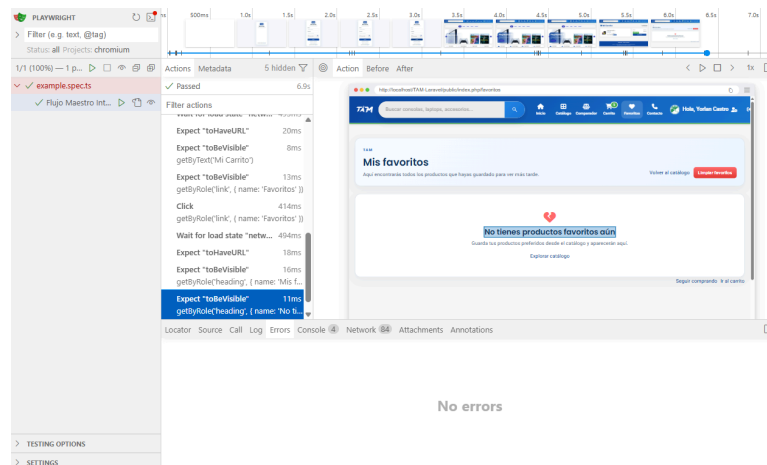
PLAYWRIGHT

Filter (e.g. text, @tag)

Status: all Projects: chromium

1/1 (100%) — 1 p...

example.spec.ts

Flujo Maestro Int...

TESTING OPTIONS

SETTINGS

0s 500ms 1.0s 1.5s 2.0s 2.5s 3.0s 3.5s 4.0s 4.5s 5.0s 5.5s 6.0s 6.5s 7.0s

Actions Metadata 5 hidden

Passed 6.9s

Filter actions

Wait for load state "netw... 455ms

Expect "toHaveURL" 20ms

Expect "toBeVisible" 8ms
getByText('Mi Carrito')

Expect "toBeVisible" 13ms
getByRole('link', { name: 'Favoritos' })

Click 414ms
getByRole('link', { name: 'Favoritos' })

Wait for load state "netw... 494ms

Expect "toHaveURL" 18ms

Expect "toBeVisible" 16ms
getByRole('heading', { name: 'Mis f...

Expect "toBeVisible" 11ms
getByRole('heading', { name: 'No ti...

Action Before After

1x

http://localhost/TAM-Laravel/public/index.php/favoritos

TAM

Buscar consolas, laptops, accesorios...

Inicio Catálogo Comparador Carrito Favoritos Contacto Hola, Yordan Castro

TAM

Mis favoritos

Aquí encontrarás todos los productos que hayas guardado para ver más tarde.

Volver al catálogo Limpiar favoritos

No tienes productos favoritos aún

Guarda tus productos preferidos desde el catálogo y aparecerán aquí.

Explorar catálogo

Seguir comprando Ir al carrito

Locator Source Call Log Errors Console 4 Network 84 Attachments Annotations

No errors